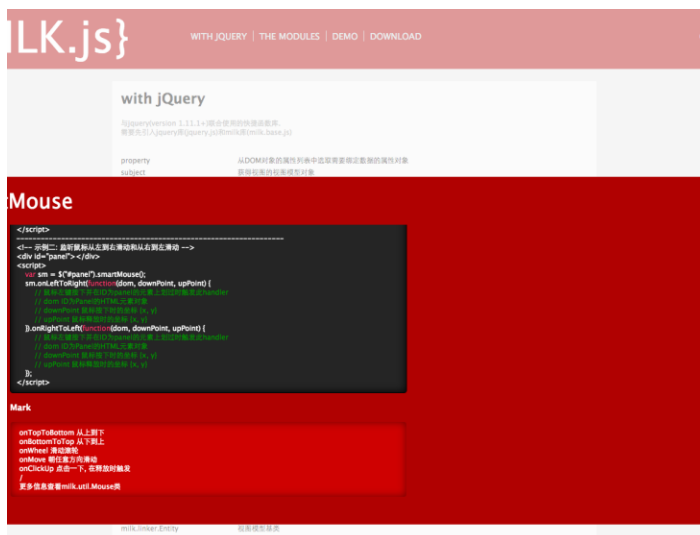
lLK.js}

WITH JQUERY | THE MODULES | DEMO | DOWNLOAD

with jQuery

与jquery(version 1.11.1+)联合使用的快捷函数库.
需要先引入jquery库(jquery.js)和milk库(milk.base.js)

property 从DOM对象的属性列表中应取需要绑定数据的属性对象
subject 获取检索的检索模型对象

Mouse

</script>
================================================================
<!-- 示例二: 监听鼠标从左到右滑动和从右到左滑动 -->
<div id="panel"></div>
<script>
var sm = $("#panel").smartMouse();
sm.onLeftToRight(function(dom, downPoint, upPoint) {
// 鼠标左键按下并在ID为panel的元素上划过时触发此handler
// dom ID为Panel的HTML元素对象
// downPoint 鼠标按下时的坐标 {x, y}
// upPoint 鼠标释放时的坐标 {x, y}
}).onRightToLeft(function(dom, downPoint, upPoint) {
// 鼠标左键按下并在ID为panel的元素上划过时触发此handler
// dom ID为Panel的HTML元素对象
// downPoint 鼠标按下时的坐标 {x, y}
// upPoint 鼠标释放时的坐标 {x, y}
});
</script>

Mark

onTopToBottom 从上到下
onBottomToTop 从下到上
onWheel 滑动滚轮
onMove 朝任意方向滑动
onClickUp 点击一下, 在释放时触发
/
更多信息查看milk.util.Mouse类

milk.linker.Entity 检索模型单类